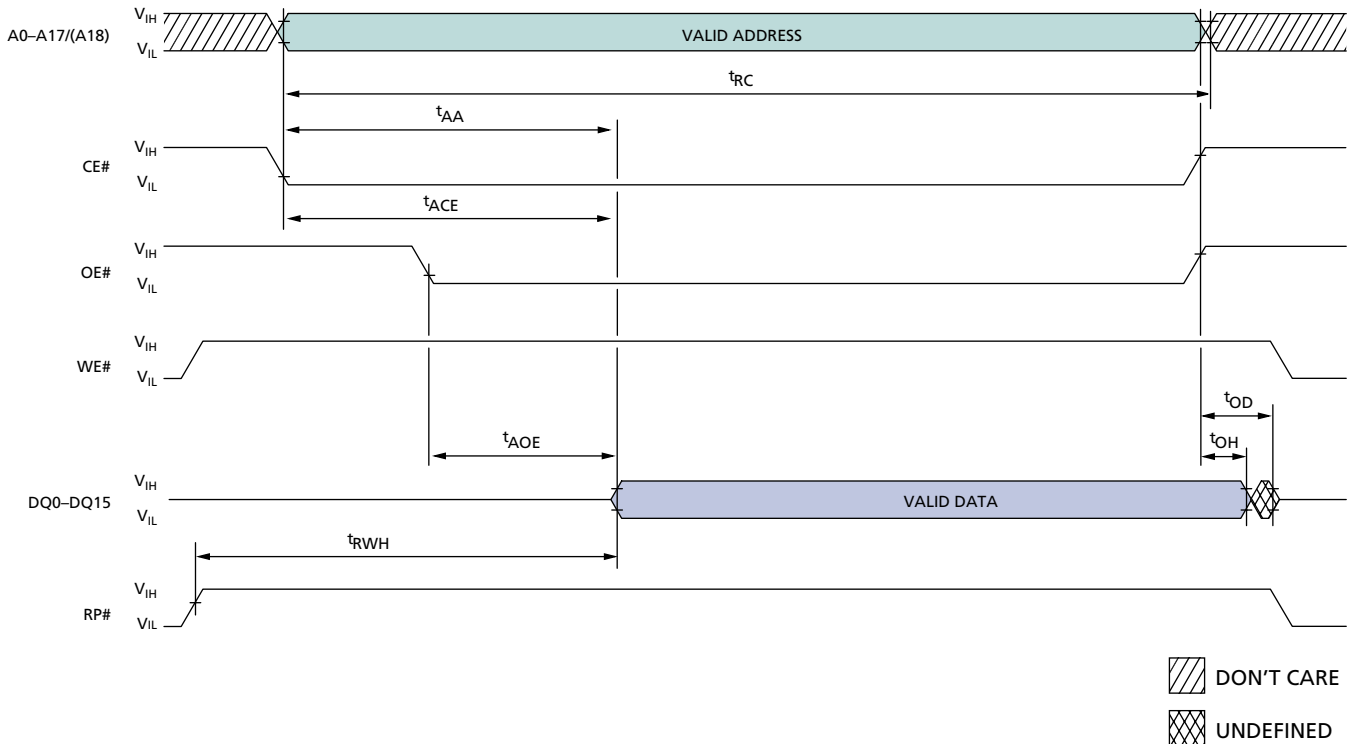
A0–A17/(A18) $V_{IH}$ $V_{IL}$ VALID ADDRESS

$t_{RC}$

$t_{AA}$

CE# $V_{IH}$ $V_{IL}$

$t_{ACE}$

OE# $V_{IH}$ $V_{IL}$

WE# $V_{IH}$ $V_{IL}$

$t_{OD}$

$t_{AOE}$

$t_{OH}$

DQ0–DQ15 $V_{IH}$ $V_{IL}$ VALID DATA

$t_{RWH}$

RP# $V_{IH}$ $V_{IL}$

DON'T CARE

UNDEFINED